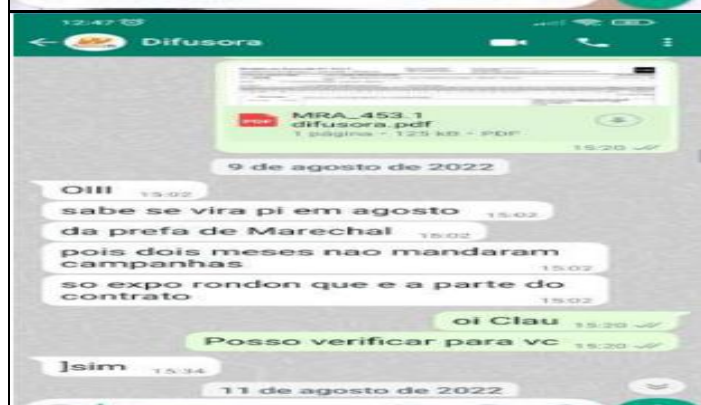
12:47

Difusora

PDF MRA_453.1 difusora.pdf
1 página • 125 kB • PDF
15:20

9 de agosto de 2022

Oiii 15:02

sabe se vira pi em agosto 15:02

da prefa de Marechal 15:02

pois dois meses nao mandaram campanhas 15:02

so expo rondon que e a parte do contrato 15:02

oi Clau 15:20

Posso verificar para vc 15:20

]sim 15:34

11 de agosto de 2022